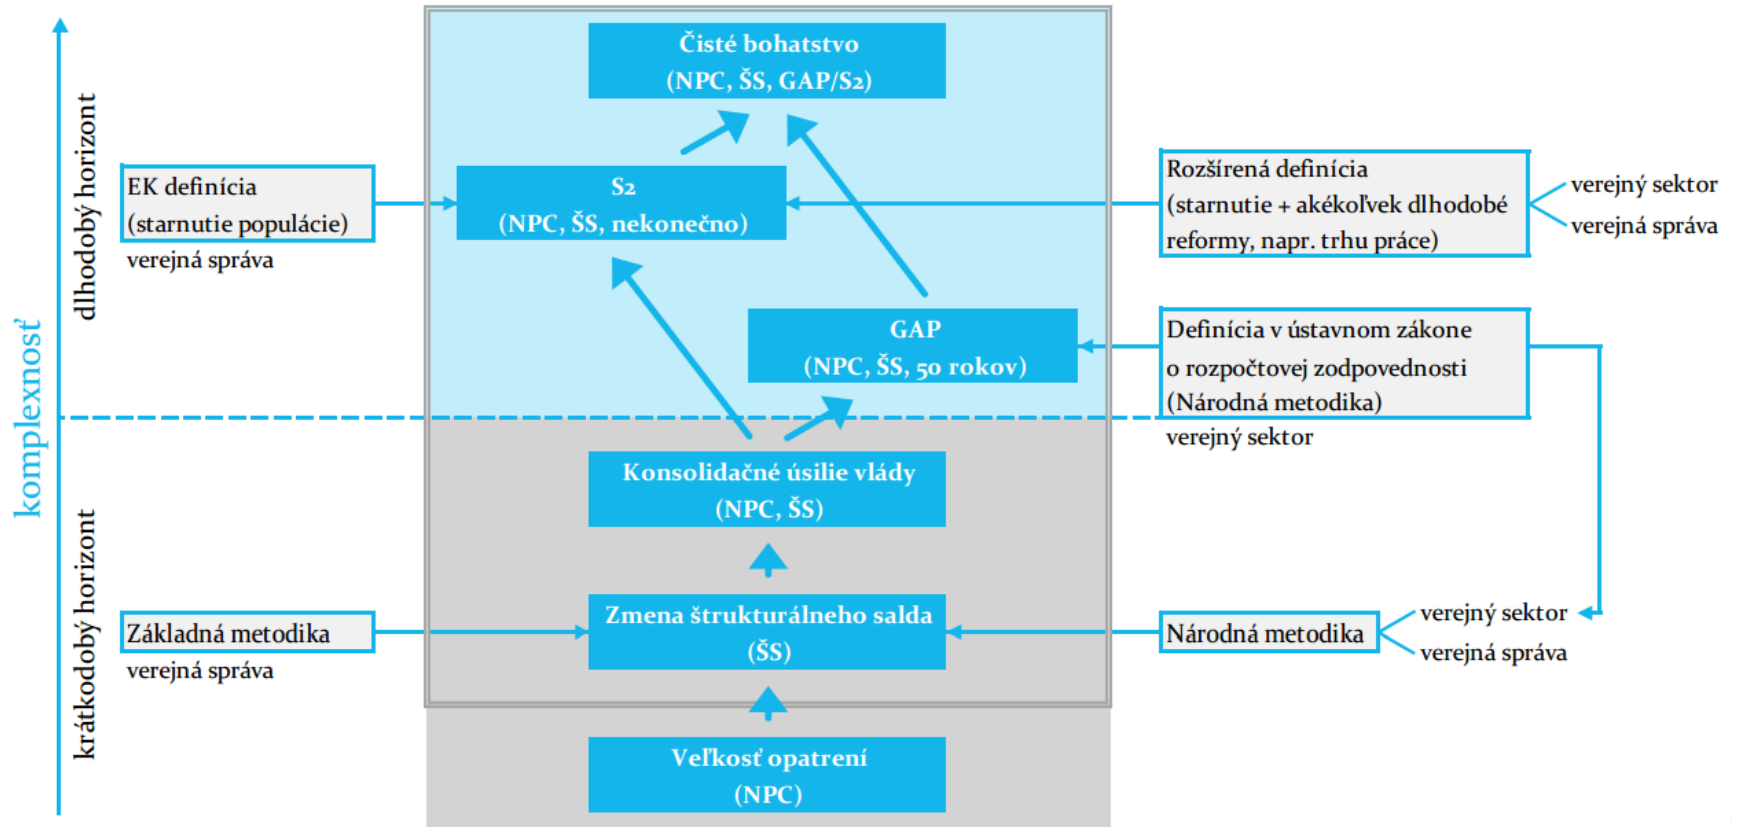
komplexnosť

dlhodobý horizont

krátkodobý horizont

Čisté bohatstvo
(NPC, ŠS, GAP/S2)

EK definícia
(starnutie populácie)
verejná správa

S2
(NPC, ŠS, nekonečno)

Rozšírená definícia
(starnutie + akékoľvek dlhodobé reformy, napr. trhu práce)

verejný sektor
verejná správa

GAP
(NPC, ŠS, 50 rokov)

Definícia v ústavnom zákone o rozpočtovej zodpovednosti
(Národná metodika)
verejný sektor

Konsolidačné úsilie vlády
(NPC, ŠS)

Základná metodika
verejná správa

Zmena štrukturálneho salda
(ŠS)

Národná metodika

verejný sektor
verejná správa

Veľkosť opatrení
(NPC)